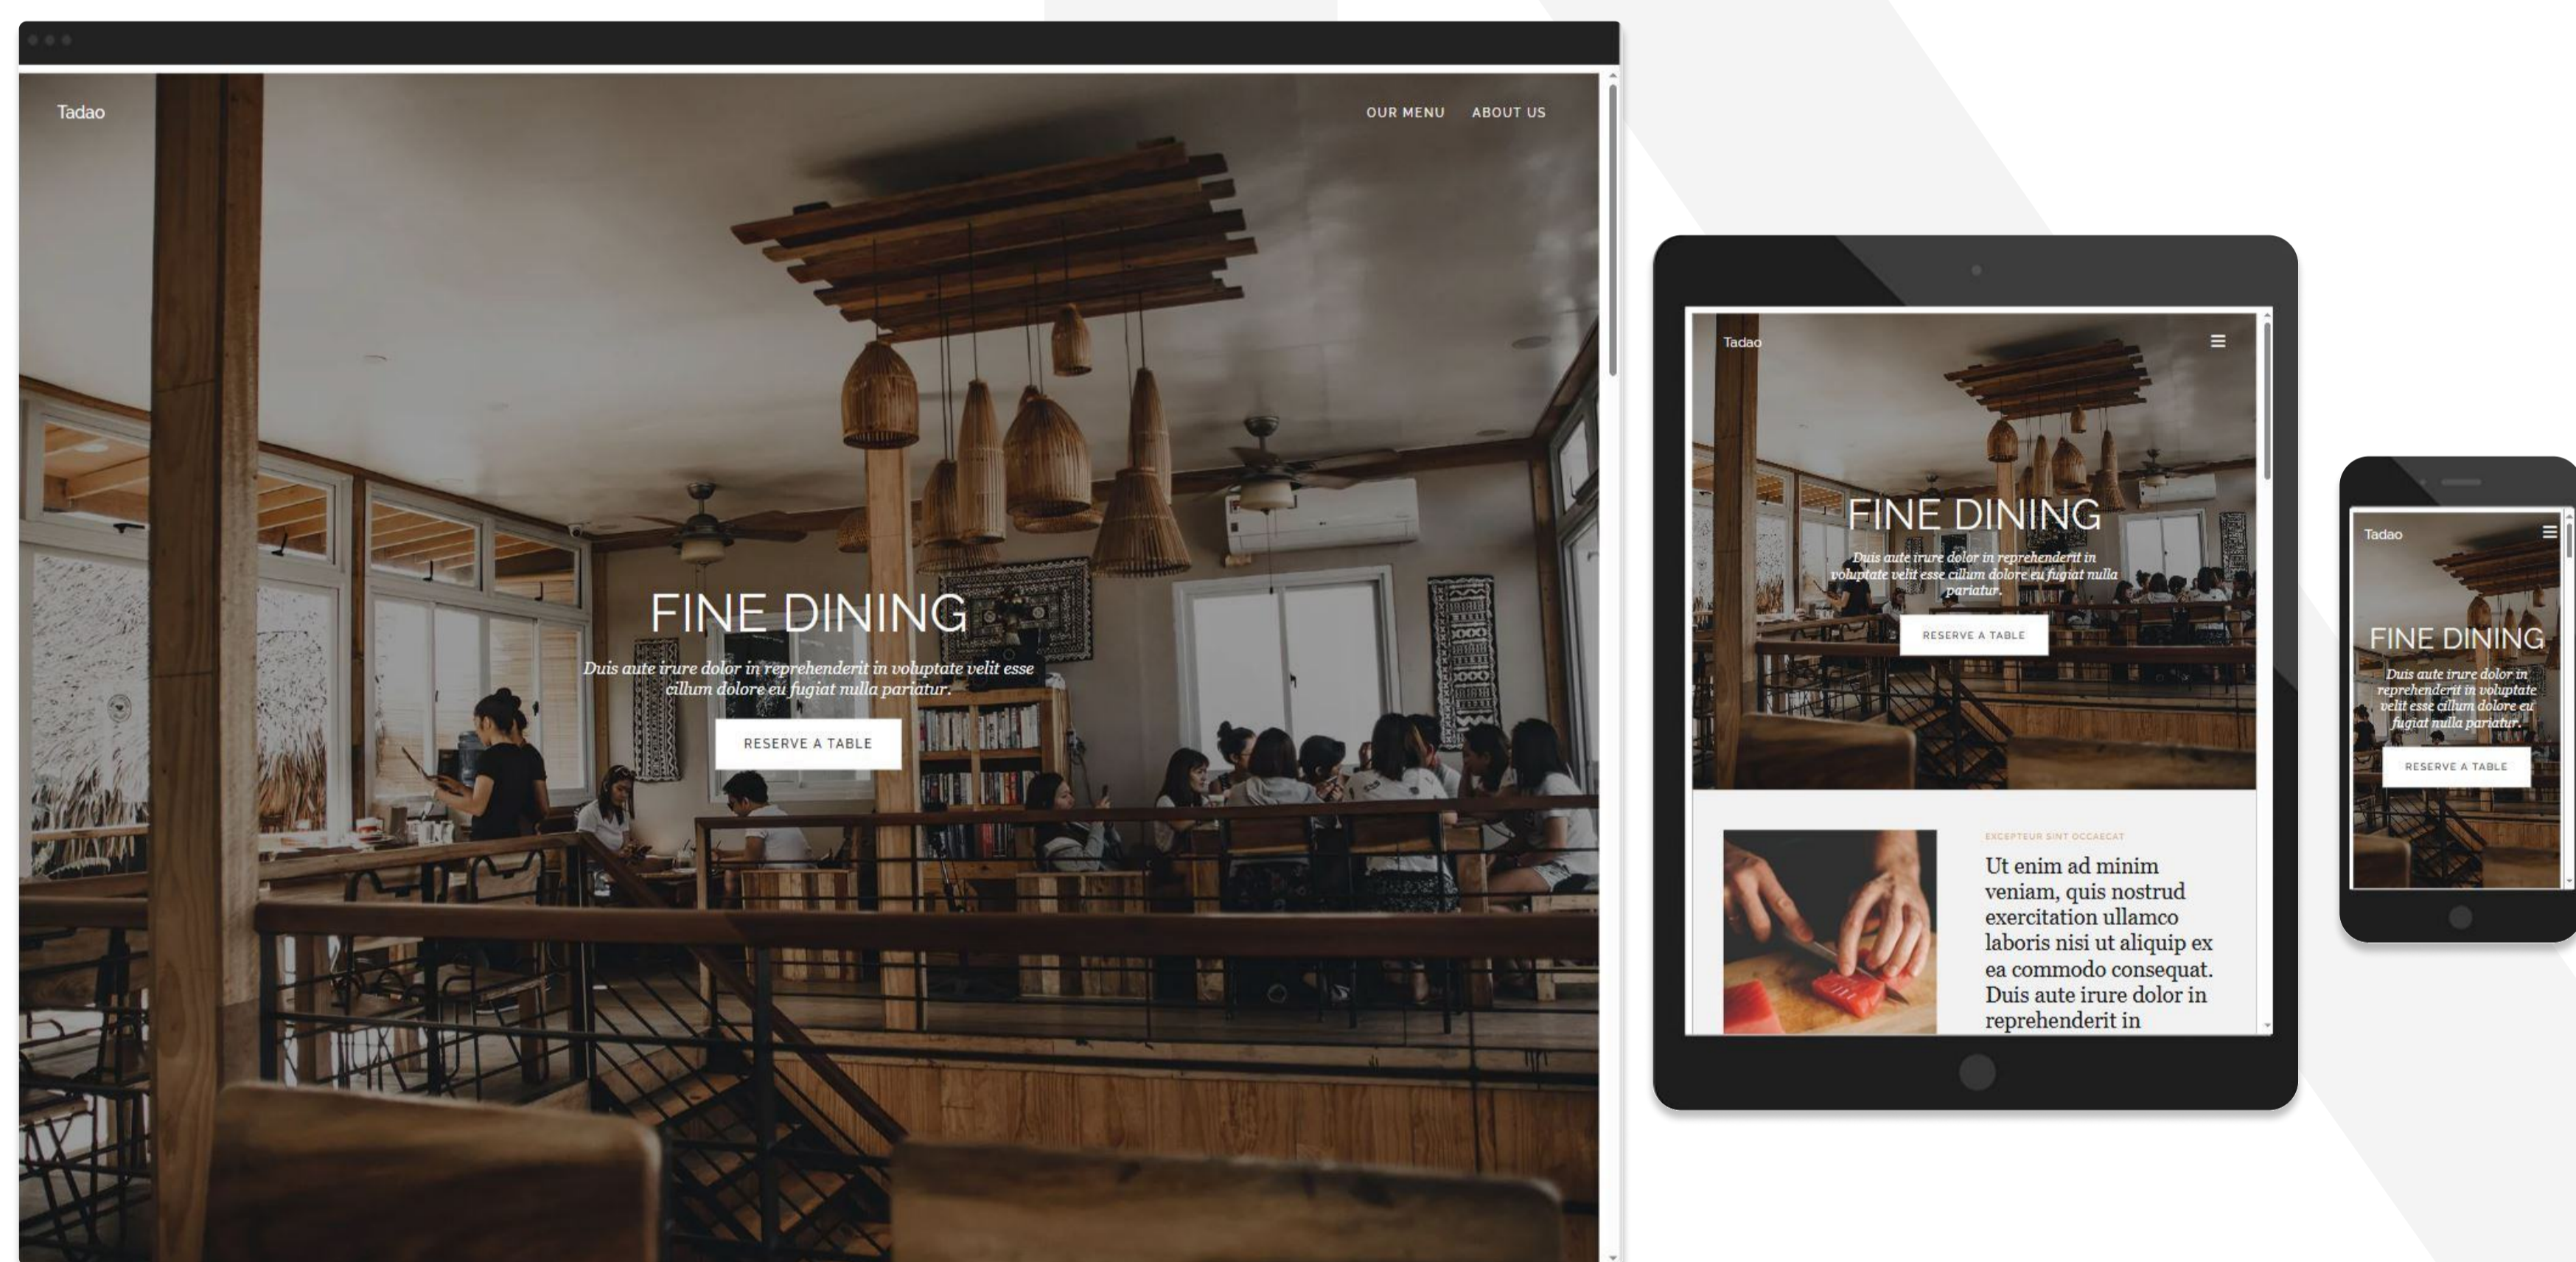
Tadao

OUR MENU ABOUT US

FINE DINING

Duis aute irure dolor in reprehenderit in voluptate velit esse cillum dolore eu fugiat nulla pariatur.

RESERVE A TABLE

Tadao

FINE DINING

Duis aute irure dolor in reprehenderit in voluptate velit esse cillum dolore eu fugiat nulla pariatur.

RESERVE A TABLE

EXCEPTEUR SINT OCCAECAT

Ut enim ad minim veniam, quis nostrud exercitation ullamco laboris nisi ut aliquip ex ea commodo consequat. Duis aute irure dolor in reprehenderit in

Tadao

FINE DINING

Duis aute irure dolor in reprehenderit in voluptate velit esse cillum dolore eu fugiat nulla pariatur.

RESERVE A TABLE